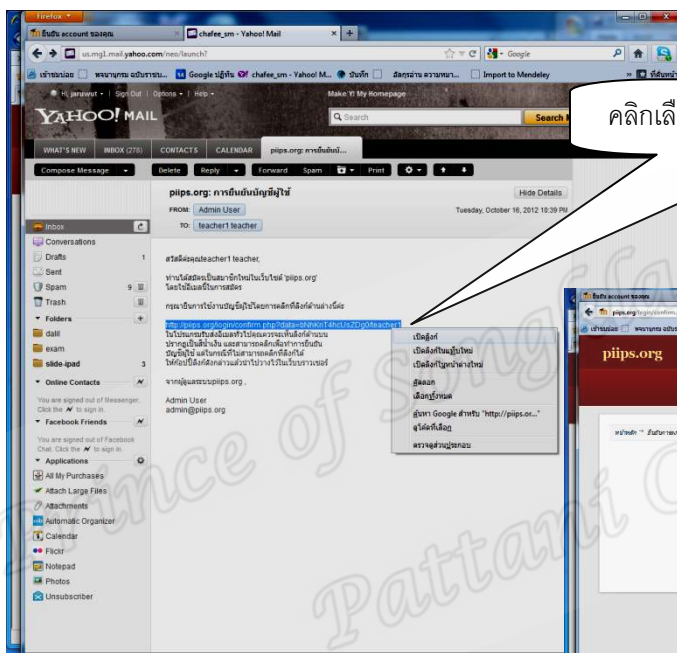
Firefox
ยืนยัน account ของคุณ
chafee_sm - Yahoo! Mail
us.mg1.mail.yahoo.com/neo/launch?
Google
เข้าชมบ่อย
พจนานุกรม ฉบับราชบ...
Google ปฏิทิน
chafee_sm - Yahoo! M...
บันทึก
สังกรณ์ ความหมา...
Import to Mendeley
ที่คั่นหน้า

Hi, janurwut | Sign Out | Options | Help
Make Y! My Homepage
YAHOO! MAIL
Search
Search

คลิกเลื

WHAT'S NEW
INBOX (278)
CONTACTS
CALENDAR
piips.org: การยืนยันบั...

Compose Message
Delete
Reply
Forward
Spam
Print

piips.org: การยืนยันบัญชีผู้ใช้
Hide Details
FROM: Admin User
Tuesday, October 16, 2012 10:39 PM
TO: teacher1 teacher

Inbox
Conversations
Drafts 1
Sent
Spam 9
Trash
Folders
dalil
exam
slide-ipad 3
Online Contacts
You are signed out of Messenger. Click the to sign in.
Facebook Friends
You are signed out of Facebook Chat. Click the to sign in.
Applications
All My Purchases
Attach Large Files
Attachments
Automatic Organizer
Calendar
Flickr
Notepad
Photos
Unsubscriber

สวัสดีครับคุณteacher1 teacher,

ท่านได้สมัครเป็นสมาชิกใหม่ในเว็บไซต์ 'piips.org'
โดยใช้อีเมลนี้ในการสมัคร

กรุณายืนการใช้งานบัญชีผู้ใช้โดยการคลิกที่ลิงก์ด้านล่างนี้ค่ะ

http://piips.org/login/confirm.php?data=bhNKhT4hcUsZDg0/teacher1
ในโปรแกรมรับส่งอีเมลส่วนใหญ่ควรจะเห็นลิงก์ด้านบน
ปรากฏเป็นสีน้ำเงิน และสามารถคลิกเพื่อทำการยืนยัน
บัญชีผู้ใช้ แต่ในกรณีที่ไม่สามารถคลิกที่ลิงก์ได้
ให้ก๊อปปี้ลิงก์ดังกล่าวแล้วนำไปวางไว้ในเว็บบราวเซอร์

จากผู้ดูแลระบบpiips.org ,

Admin User
admin@piips.org

เปิดลิงก์
เปิดลิงก์ในหน้าต่างใหม่
เปิดลิงก์ในแท็บใหม่
คัดลอก
เลือกทั้งหมด
ค้นหา Google สำหรับ "http://piips.or..."
ดูโค้ดที่เลือก
ตรวจดูส่วนประกอบ

ยืนยัน account ของคุณ
piips.org/login/confirm...
เข้าชมบ่อย
พจนานุกรม ฉบับรา
piips.org
หน้าหลัก » ยืนยันการ